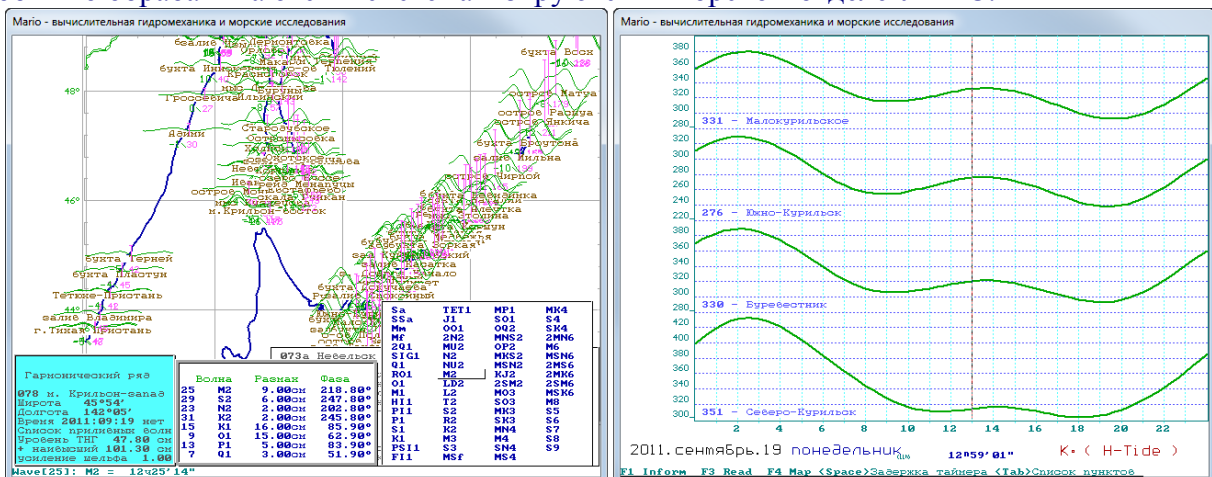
Mario - вычислительная гидромеханика и морские исследования

бухта Всок
Пионерская
Накахи-Тепления
о-в Тюлений
бухта Инвезеля
48°
остров Матуа
Гроссевича
остров Расшуа
остров Янкича
Айины
Староребское
бухта Броутона
залив Кильна
46°
м.Крильон-восток
бухта Терней
бухта Пластун
Теткже-Пристань
залив Владимира
г.Тихая Пристань
Курильск
бухта Зорка
Рыбачий

Гармонический ряд
078 м. Крильон-запад
Широта 45°54'
Долгота 142°05'
Время 2011:09:19 нет
Список приливных волн
Уровень ТНГ 47.80 см
+ наибольший 101.30 см
усиление шельфа 1.00

073а Невельск

| | Волна | Размах | Фаза |
|---|---|---|---|
| 25 | M2 | 9.00см | 218.80° |
| 29 | S2 | 6.00см | 247.80° |
| 23 | N2 | 2.00см | 202.80° |
| 31 | K2 | 2.00см | 245.80° |
| 15 | K1 | 16.00см | 85.90° |
| 9 | O1 | 15.00см | 62.90° |
| 13 | P1 | 5.00см | 83.90° |
| 7 | Q1 | 3.00см | 51.90° |

| | | | |
|---|---|---|---|
| Sa | TET1 | MP1 | MK4 |
| SSa | J1 | SO1 | S4 |
| Mm | OO1 | OQ2 | SK4 |
| Mf | 2N2 | MNS2 | 2MN6 |
| 2Q1 | MU2 | OP2 | M6 |
| SIG1 | N2 | MKS2 | 2MS6 |
| Q1 | NU2 | MSN2 | 2MS6 |
| RO1 | M2 | KJ2 | 2MK6 |
| O1 | LD2 | 2SM2 | 2SM6 |
| M1 | L2 | MO3 | MSK6 |
| HI1 | T2 | SO3 | |
| PI1 | S2 | MK3 | S5 |
| P1 | R2 | SK3 | S6 |
| S1 | K2 | MN4 | S7 |
| K1 | M3 | M4 | S8 |
| PSI1 | S3 | SN4 | S9 |
| FI1 | MSf | MS4 | |

Wave[25]: M2 = 12ч25'14"

Mario - вычислительная гидромеханика и морские исследования

380
360
340
320
300
280
331 - Малокурильское
320
300
280
260
240
276 - Южно-Курильск
380
360
340
320
300
330 - Буревестник
420
400
380
360
340
320
300
351 - Северо-Курильск
2 4 6 8 10 12 14 16 18 20 22

2011.сентябрь.19 понедельник 12°59'01"
K·( H-Tide )
F1 Inform F3 Read F4 Map <Space>Задержка таймера <Tab>Список пунктов